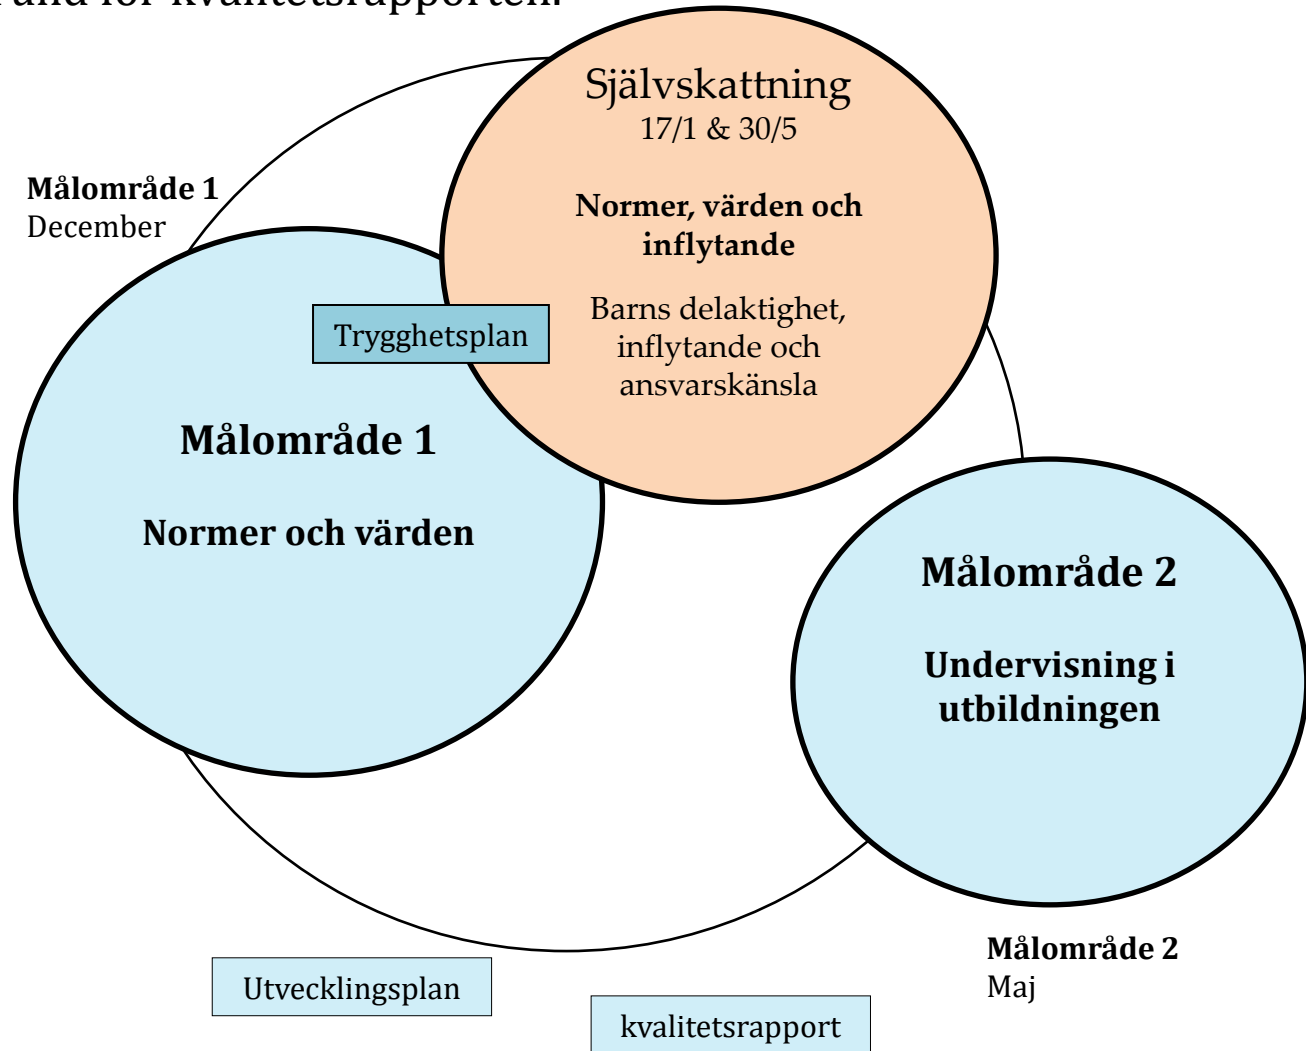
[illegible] för kvalitetsrapporten.

Självskattning
17/1 & 30/5

Normer, värden och inflytande

Barns delaktighet, inflytande och ansvarskänsla

Målområde 1
December

Trygghetsplan

Målområde 1

Normer och värden

Målområde 2

Undervisning i utbildningen

Målområde 2
Maj

Utvecklingsplan

kvalitetsrapport